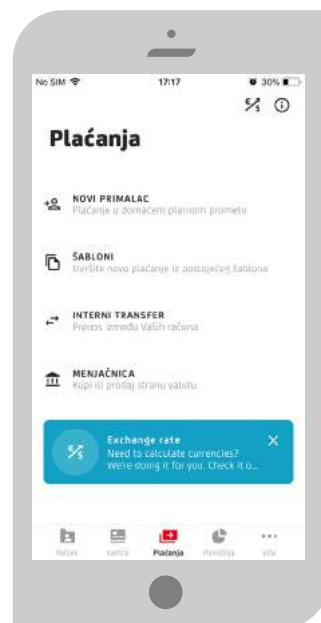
No SIM 17:17 30%

Plaćanja

NOVI PRIMALAC
Plaćanje u domaćem platnom prometu

ŠABLONI
Izvršite novo plaćanje iz postojećeg šablona

INTERNI TRANSFER
Prenos između Vaših računa

MENJAČNICA
Kupi ili prodaj stranu valutu

Exchange rate
Need to calculate currencies?
We're doing it for you. Check it o...

Računi Kartice Plaćanja Pregledaj Više